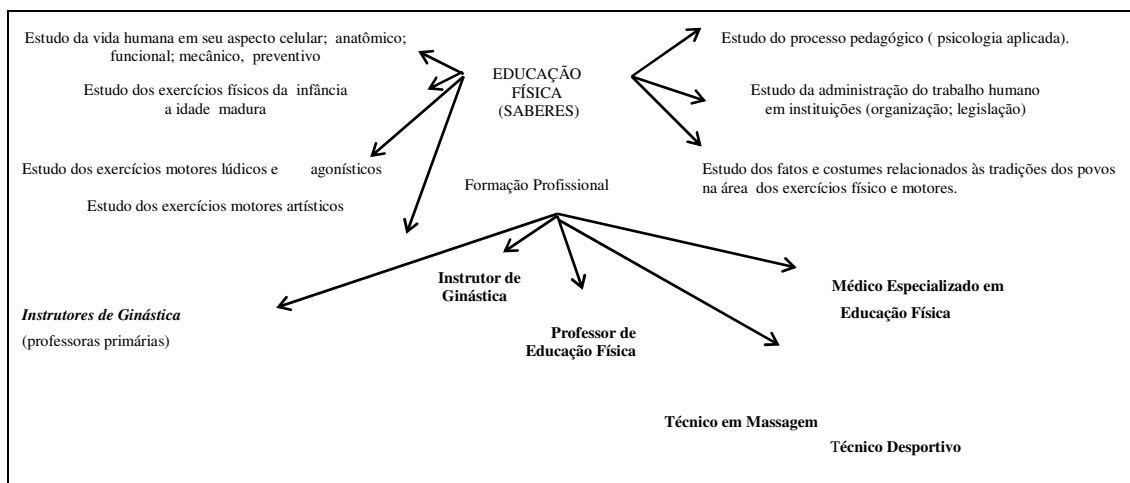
EDUCAÇÃO FÍSICA (SABERES)

Estudo da vida humana em seu aspecto celular; anatômico; funcional; mecânico, preventivo

Estudo dos exercícios físicos da infância a idade madura

Estudo dos exercícios motores lúdicos e agonísticos

Estudo dos exercícios motores artísticos

Estudo do processo pedagógico ( psicologia aplicada).

Estudo da administração do trabalho humano em instituições (organização; legislação)

Estudo dos fatos e costumes relacionados às tradições dos povos na área dos exercícios físico e motores.

Formação Profissional

***Instrutores de Ginástica***
(professoras primárias)

**Instrutor de Ginástica**

**Professor de Educação Física**

**Médico Especializado em Educação Física**

**Técnico em Massagem**

**Técnico Desportivo**